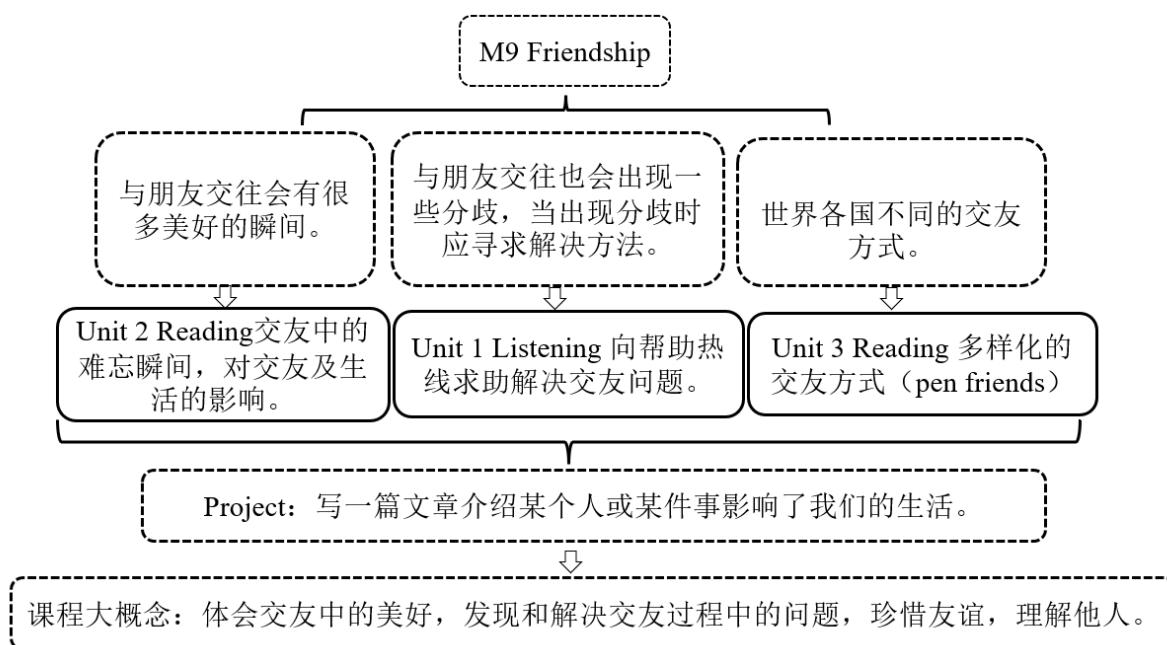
M9 Friendship

与朋友交往会有很多美好的瞬间。

与朋友交往也会出现一些分歧，当出现分歧时应寻求解决方法。

世界各国不同的交友方式。

Unit 2 Reading交友中的难忘瞬间，对交友及生活的影响。

Unit 1 Listening 向帮助热线求助解决交友问题。

Unit 3 Reading 多样化的交友方式（pen friends）

Project：写一篇文章介绍某个人或某件事影响了我们的生活。

课程大概念：体会交友中的美好，发现和解决交友过程中的问题，珍惜友谊，理解他人。